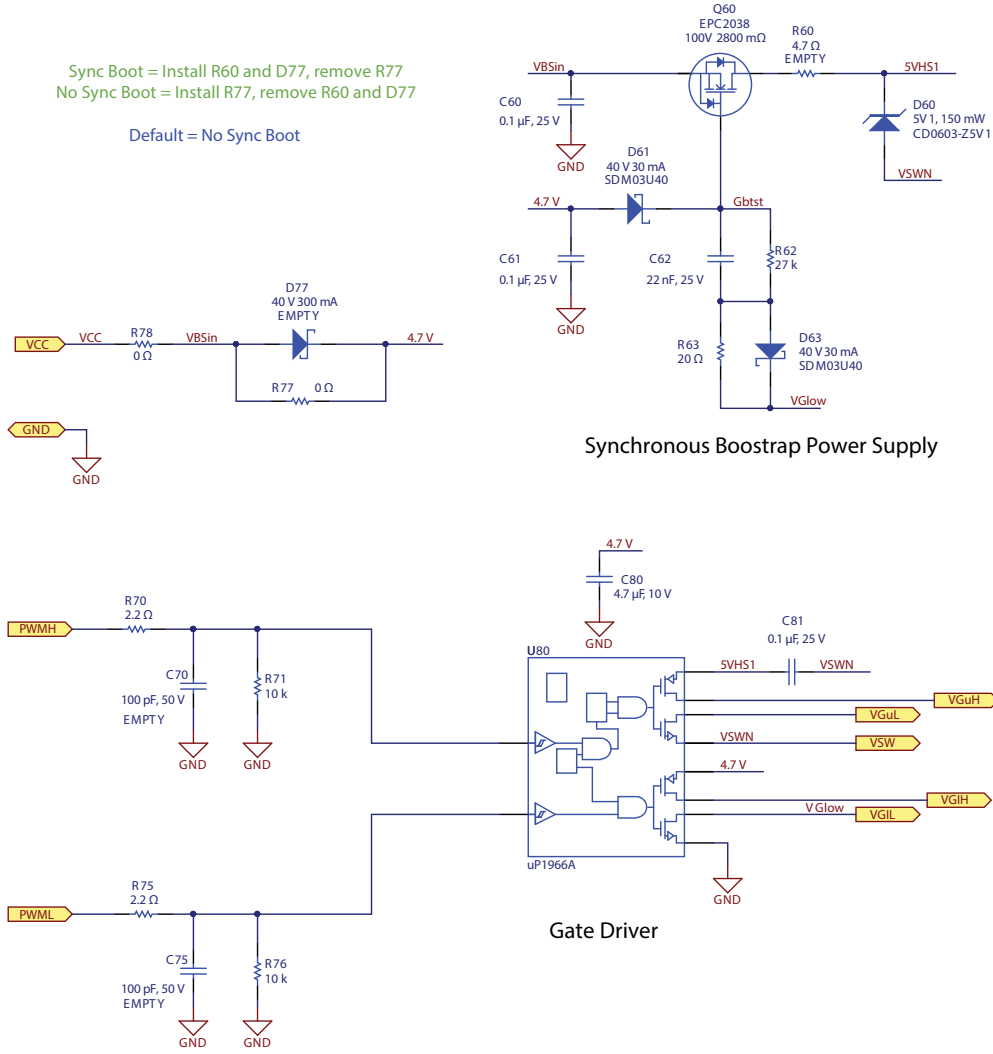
Sync Boot = Install R60 and D77, remove R77
No Sync Boot = Install R77, remove R60 and D77

Default = No Sync Boot

Q60
EPC2038
100V 2800 mΩ

R60
4.7 Ω
EMPTY

VBSin

5VHS1

C60
0.1 µF, 25 V

GND

D60
5V 1, 150 mW
CD0603-Z5V1

VSWN

D61
40 V 30 mA
SDM03U40

4.7 V

Gbtst

C61
0.1 µF, 25 V

C62
22 nF, 25 V

R62
27 k

GND

D77
40 V 300 mA
EMPTY

VCC
VCC
R78
0 Ω
VBSin
4.7 V

R77 0 Ω

R63
20 Ω

D63
40 V 30 mA
SDM03U40

VGlow

GND
GND

Synchronous Boostrap Power Supply

4.7 V
C80
4.7 µF, 10 V
GND

R70
2.2 Ω
PWMH

C81
0.1 µF, 25 V

U80
5VHS1
VSWN

C70
100 pF, 50 V
EMPTY

R71
10 k

VGuH
VGuL
VSWN
VSW
4.7 V
VGlH
V Glow
VGlL

GND
GND

uP1966A

GND

R75
2.2 Ω
PWML

Gate Driver

C75
100 pF, 50 V
EMPTY

R76
10 k

GND
GND